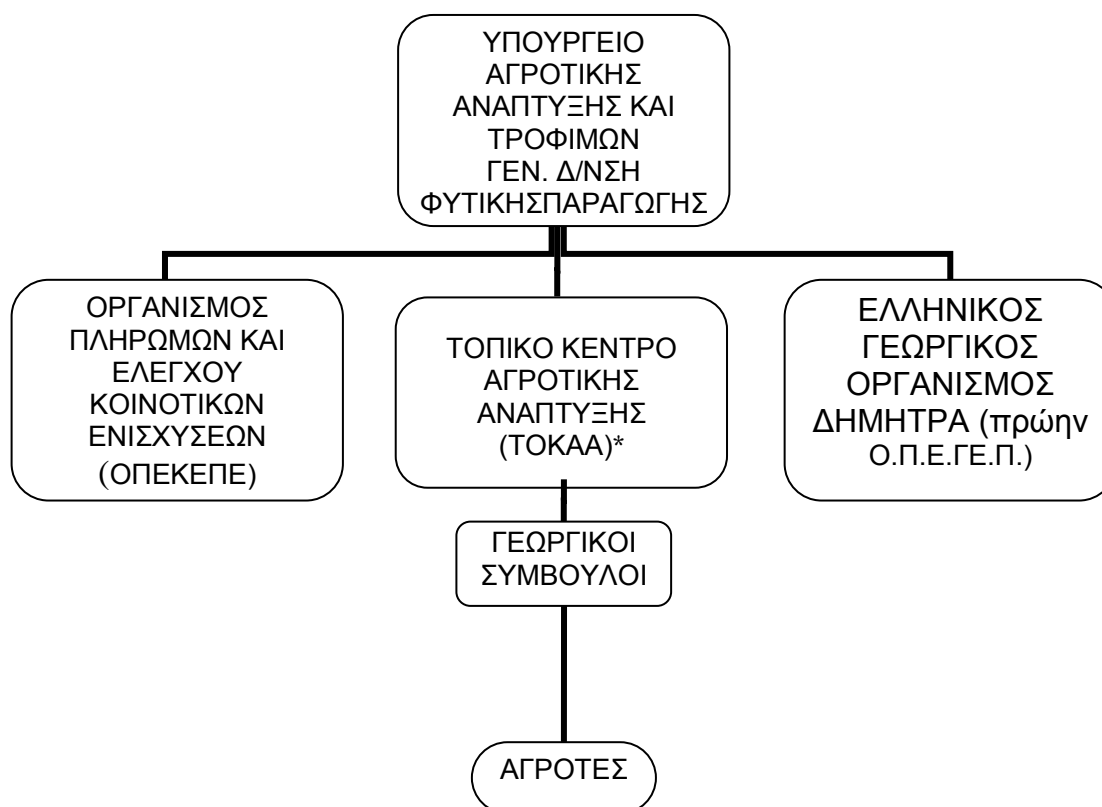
ΥΠΟΥΡΓΕΙΟ ΑΓΡΟΤΙΚΗΣ ΑΝΑΠΤΥΞΗΣ ΚΑΙ ΤΡΟΦΙΜΩΝ ΓΕΝ. Δ/ΝΣΗ ΦΥΤΙΚΗΣΠΑΡΑΓΩΓΗΣ

ΟΡΓΑΝΙΣΜΟΣ ΠΛΗΡΩΜΩΝ ΚΑΙ ΕΛΕΓΧΟΥ ΚΟΙΝΟΤΙΚΩΝ ΕΝΙΣΧΥΣΕΩΝ (ΟΠΕΚΕΠΕ)

ΤΟΠΙΚΟ ΚΕΝΤΡΟ ΑΓΡΟΤΙΚΗΣ ΑΝΑΠΤΥΞΗΣ (ΤΟΚΑΑ)*

ΕΛΛΗΝΙΚΟΣ ΓΕΩΡΓΙΚΟΣ ΟΡΓΑΝΙΣΜΟΣ ΔΗΜΗΤΡΑ (πρώην Ο.Π.Ε.ΓΕ.Π.)

ΓΕΩΡΓΙΚΟΙ ΣΥΜΒΟΥΛΟΙ

ΑΓΡΟΤΕΣ